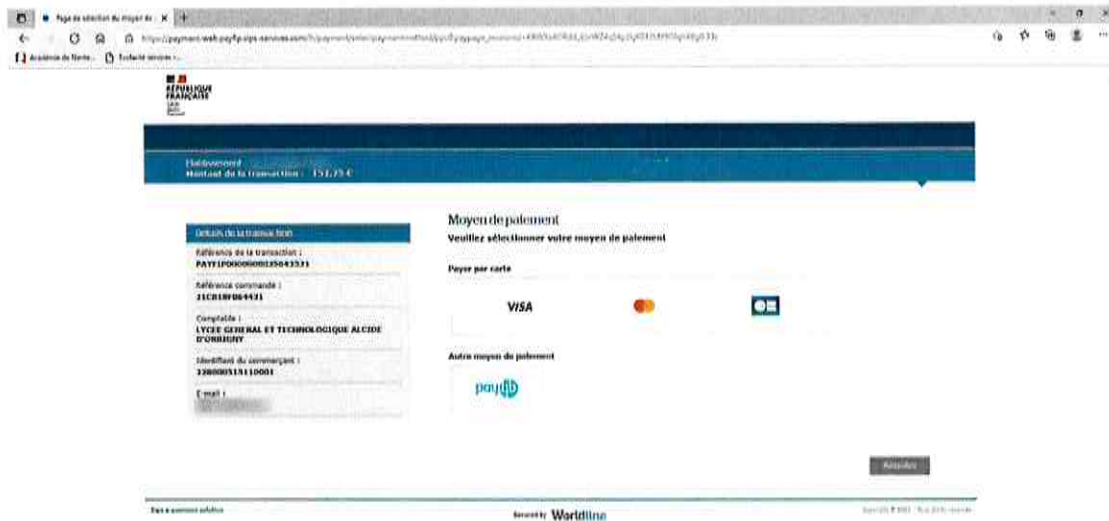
Page de sélection du moyen de ×

https://payment-web.payfip.sips-services.com/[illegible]

Académie de Rennes ... Traduction services ...

RÉPUBLIQUE FRANÇAISE

Établissement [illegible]
Montant de la transaction : 151,75 €

Détails de la transaction

Référence de la transaction :
PAYFIP000000012504351

Référence commande :
21C0189064431

Comptable :
LYCEE GENERAL ET TECHNOLOGIQUE ALCIDE D'ORBIGNY

Identifiant du commerçant :
128000515110001

E-mail :
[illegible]

Moyen de paiement
Veuillez sélectionner votre moyen de paiement

Payer par carte

VISA

Autre moyen de paiement

paylib

Annuler

Secured by Worldline

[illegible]